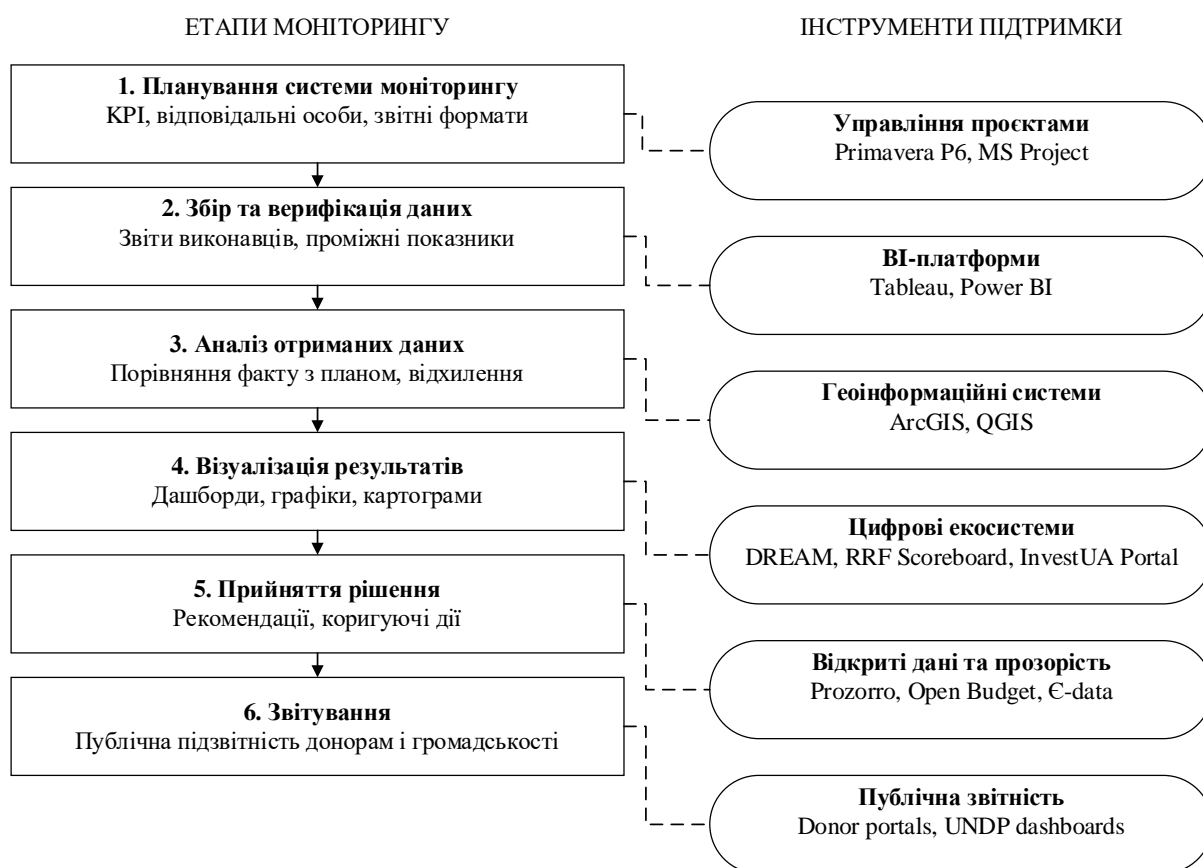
ЕТАПИ МОНІТОРИНГУ

ІНСТРУМЕНТИ ПІДТРИМКИ

**1. Планування системи моніторингу**
KPI, відповідальні особи, звітні формати

**Управління проєктами**
Primavera P6, MS Project

**2. Збір та верифікація даних**
Звіти виконавців, проміжні показники

**BI-платформи**
Tableau, Power BI

**3. Аналіз отриманих даних**
Порівняння факту з планом, відхилення

**Геоінформаційні системи**
ArcGIS, QGIS

**4. Візуалізація результатів**
Дашборди, графіки, картограми

**Цифрові екосистеми**
DREAM, RRF Scoreboard, InvestUA Portal

**5. Прийняття рішення**
Рекомендації, коригуючі дії

**Відкриті дані та прозорість**
Prozorro, Open Budget, Є-data

**6. Звітування**
Публічна підзвітність донорам і громадськості

**Публічна звітність**
Donor portals, UNDP dashboards